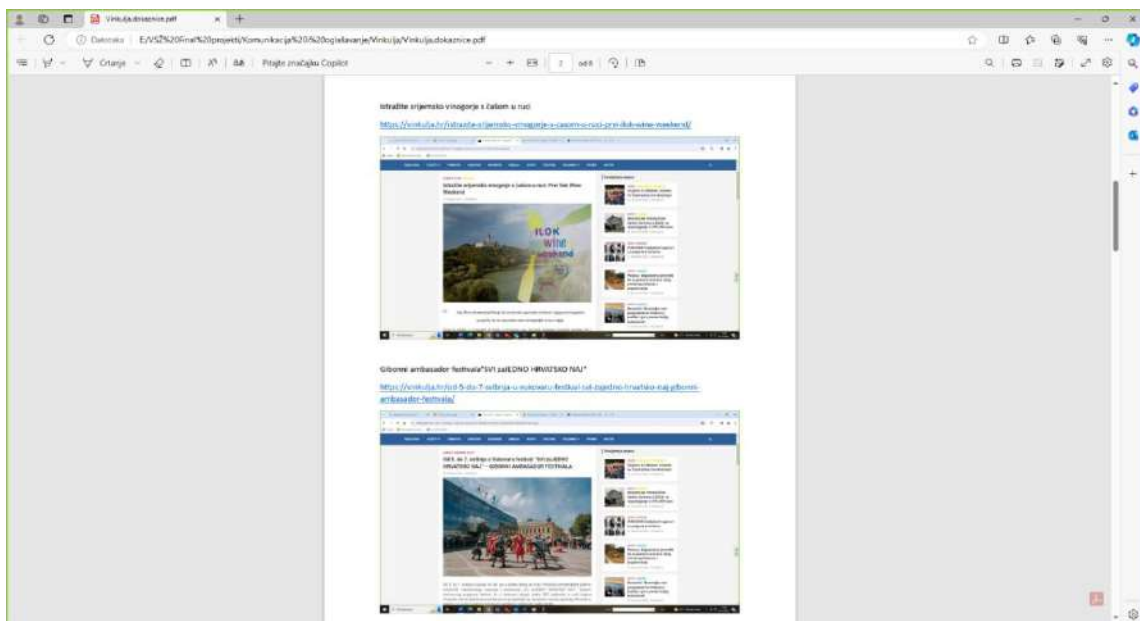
Vinkulja.dokaznice.pdf

Datoteka | E:/VSŽ%20Final%20projekti/Komunikacija%20i%20oglašavanje/Vinkulja/Vinkulja.dokaznice.pdf

Crtanje | Pitajte značajku Copilot | 2 od 8

Istražite srijemsko vinogorje s čašom u ruci

https://vinkulja.hr/istrazite-srijemsko-vinogorje-s-casom-u-ruci-prvi-ilok-wine-weekend/

Istražite srijemsko vinogorje s čašom u ruci: Prvi Ilok Wine Weekend

ILOK wine weekend

Gibonni ambasador festivala"SVI zaJEDNO HRVATSKO NAJ"

https://vinkulja.hr/od-5-do-7-srpnja-u-vukovaru-festival-svi-zajedno-hrvatsko-naj-gibonni-ambasador-festivala/

OD 5. do 7. srpnja u Vukovaru festival "SVI zaJEDNO HRVATSKO NAJ" – GIBONNI AMBASADOR FESTIVALA